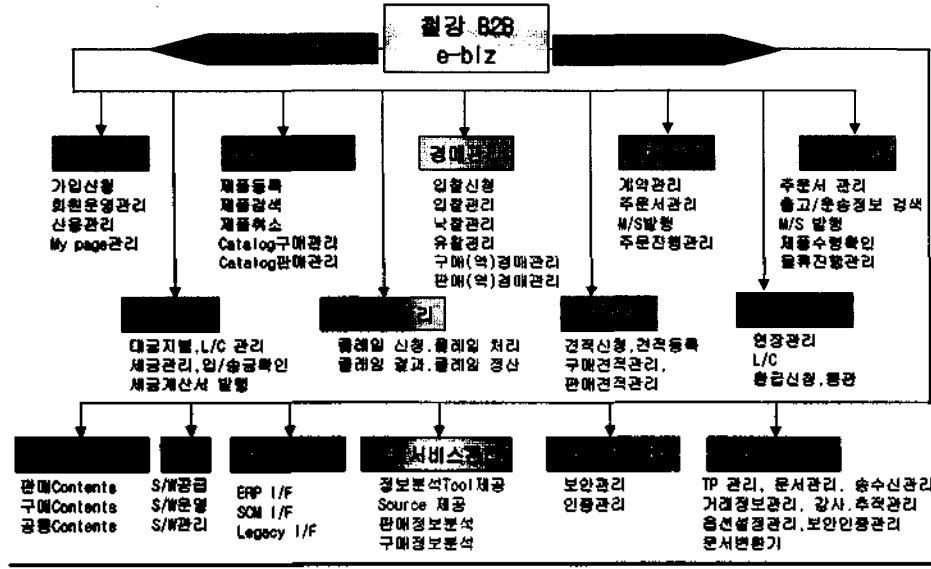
철강 B2B
e-biz

가입신청
회원운영관리
신용관리
My page관리

제품등록
제품검색
제품취소
Catalog구매관리
Catalog판매관리

경매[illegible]

입찰신청
입찰관리
낙찰관리
유찰관리
구매(역)경매관리
판매(역)경매관리

계약관리
주문서관리
M/S발행
주문진행관리

주문서 관리
출고/운송정보 검색
M/S 발행
제품수령확인
물류진행관리

대금지불,L/C 관리
세금관리,입/송금확인
세금계산서 발행

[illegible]리

클레임 신청,클레임 처리
클레임 결과,클레임 정산

견적신청,견적등록
구매견적관리,
판매견적관리

영장관리
L/C
통관신청,통관

판매Contents
구매Contents
공통Contents

S/W공급
S/W운영
S/W관리

ERP I/F
SCM I/F
Legacy I/F

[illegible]서비스관리

정보분석Tool제공
Source 제공
판매정보분석
구매정보분석

보안관리
인증관리

TP 관리, 문서관리, 송수신관리
거래정보관리, 감사,추적관리
옵션설정관리,보안인증관리
문서변환기